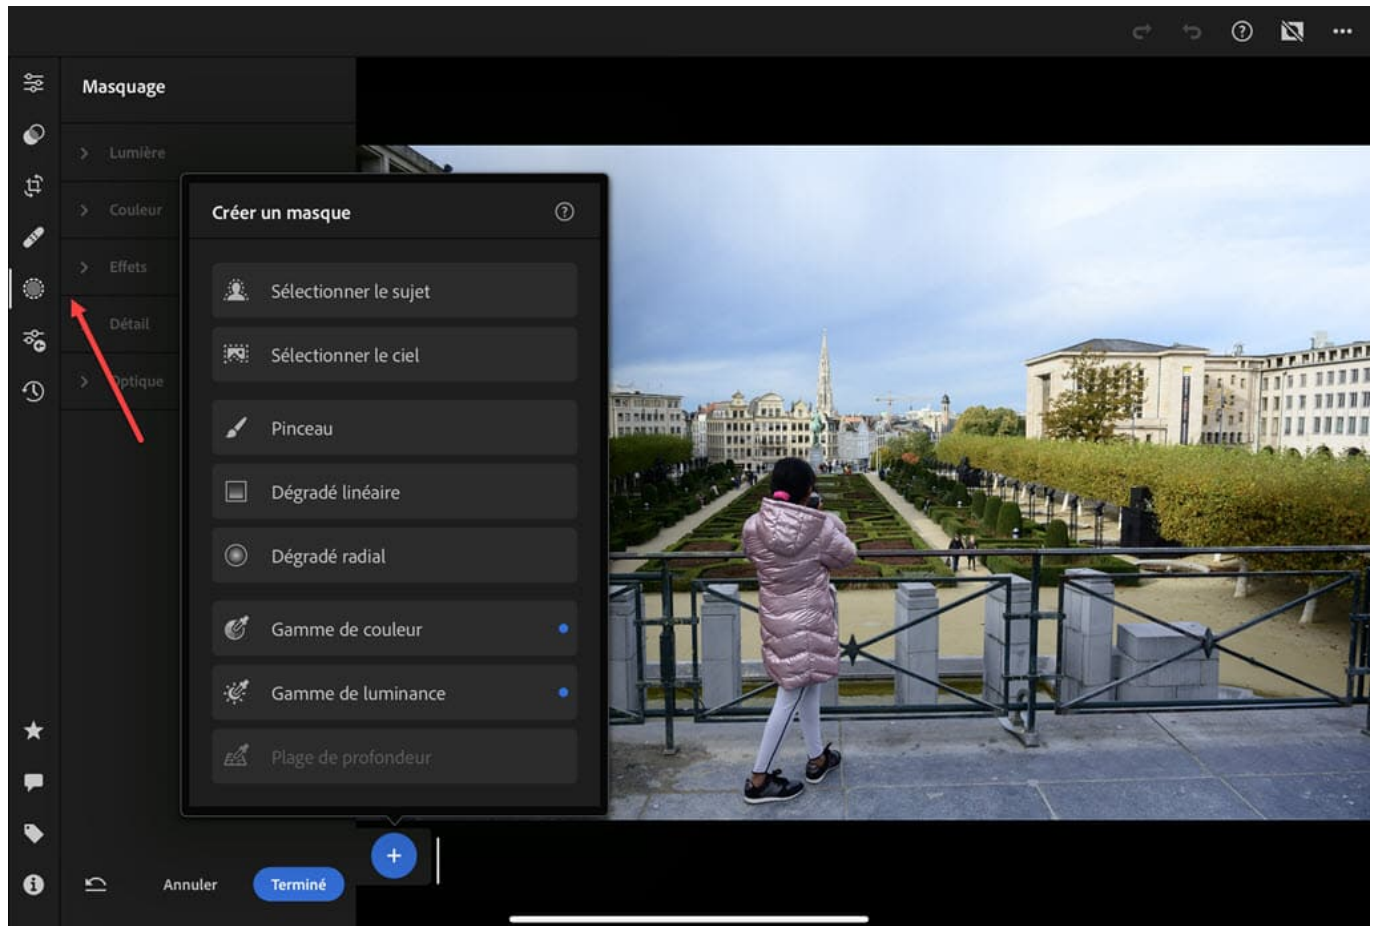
Masquage

Lumière

Couleur

Effets

Détail

Optique

Créer un masque

Sélectionner le sujet

Sélectionner le ciel

Pinceau

Dégradé linéaire

Dégradé radial

Gamme de couleur

Gamme de luminance

Plage de profondeur

Annuler

Terminé

+